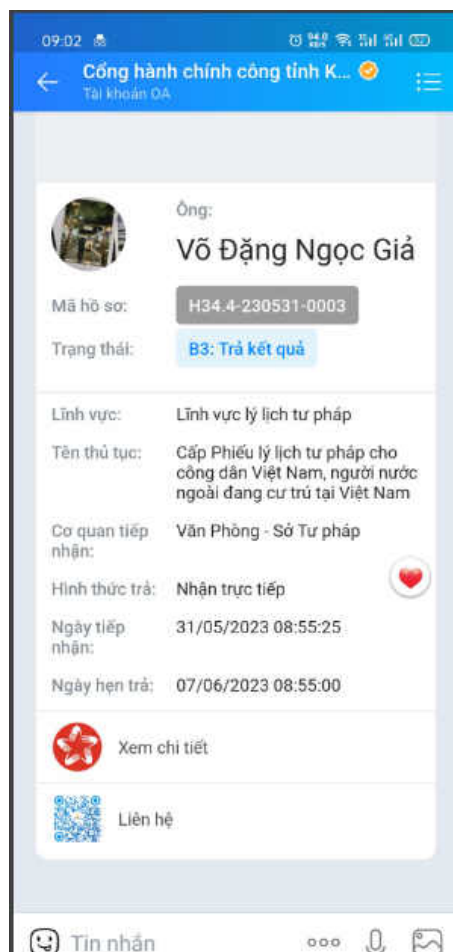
09:02

Cổng hành chính công tỉnh K...
Tài khoản OA

Ông:
Võ Đặng Ngọc Giả

Mã hồ sơ: H34.4-230531-0003
Trạng thái: B3: Trả kết quả

Lĩnh vực: Lĩnh vực lý lịch tư pháp
Tên thủ tục: Cấp Phiếu lý lịch tư pháp cho công dân Việt Nam, người nước ngoài đang cư trú tại Việt Nam
Cơ quan tiếp nhận: Văn Phòng - Sở Tư pháp
Hình thức trả: Nhận trực tiếp
Ngày tiếp nhận: 31/05/2023 08:55:25
Ngày hẹn trả: 07/06/2023 08:55:00

Xem chi tiết

Liên hệ

Tin nhắn